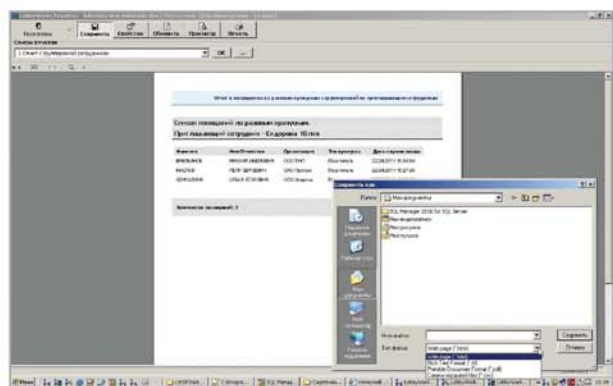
Сохранить   Свойства   Обновить   Просмотр   Печать

Список отчетов

OK

Отчет о посещениях по разовым пропускам с группировкой по приглашающим сотрудникам

Список посещений по разовым пропускам.

Приглашающий сотрудник - Ендарова Юлия

| Фамилия | Имя Отчество | Организация | Тип пропуска | Дата и время входа |
|---|---|---|---|---|
| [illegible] | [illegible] | ООО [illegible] | Разовый | 22.08.2011 15:30:54 |
| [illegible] | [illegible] | ООО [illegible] | Разовый | 22.08.2011 15:37:09 |
| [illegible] | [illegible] | ООО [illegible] | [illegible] | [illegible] |

Количество посещений: 3

Сохранить как

Папка: Мои документы

SQL Manager 2008 for SQL Server
Мои видеозаписи
Мои рисунки
Моя музыка

Недавние документы
Рабочий стол
Мои документы
Мой компьютер
Сетевое окружение

Имя файла:
Тип файла: Web page (*.html)

Сохранить
Отмена

Web page (*.html)
Rich Text Format (*.rtf)
Portable Document Format (*.pdf)
Comma separated file (*.csv)

Пуск